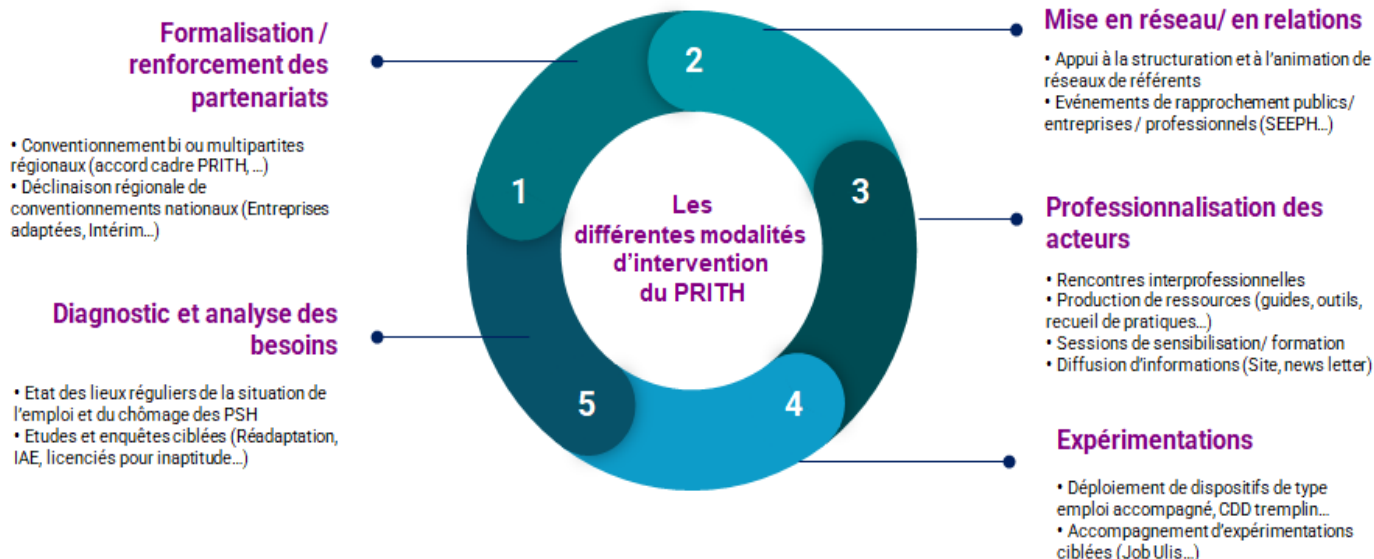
Les différentes modalités d'intervention du PRITH

1

2

3

4

5

Formalisation / renforcement des partenariats

• Conventionnement bi ou multipartites régionaux (accord cadre PRITH, ...)
• Déclinaison régionale de conventionnements nationaux (Entreprises adaptées, Intérim...)

Diagnostic et analyse des besoins

• Etat des lieux réguliers de la situation de l'emploi et du chômage des PSH
• Etudes et enquêtes ciblées (Réadaptation, IAE, licenciés pour inaptitude...)

Mise en réseau/ en relations

• Appui à la structuration et à l'animation de réseaux de référents
• Evénements de rapprochement publics/ entreprises / professionnels (SEEPH...)

Professionnalisation des acteurs

• Rencontres interprofessionnelles
• Production de ressources (guides, outils, recueil de pratiques...)
• Sessions de sensibilisation/ formation
• Diffusion d'informations (Site, news letter)

Expérimentations

• Déploiement de dispositifs de type emploi accompagné, CDD tremplin...
• Accompagnement d'expérimentations ciblées (Job Ulis...)